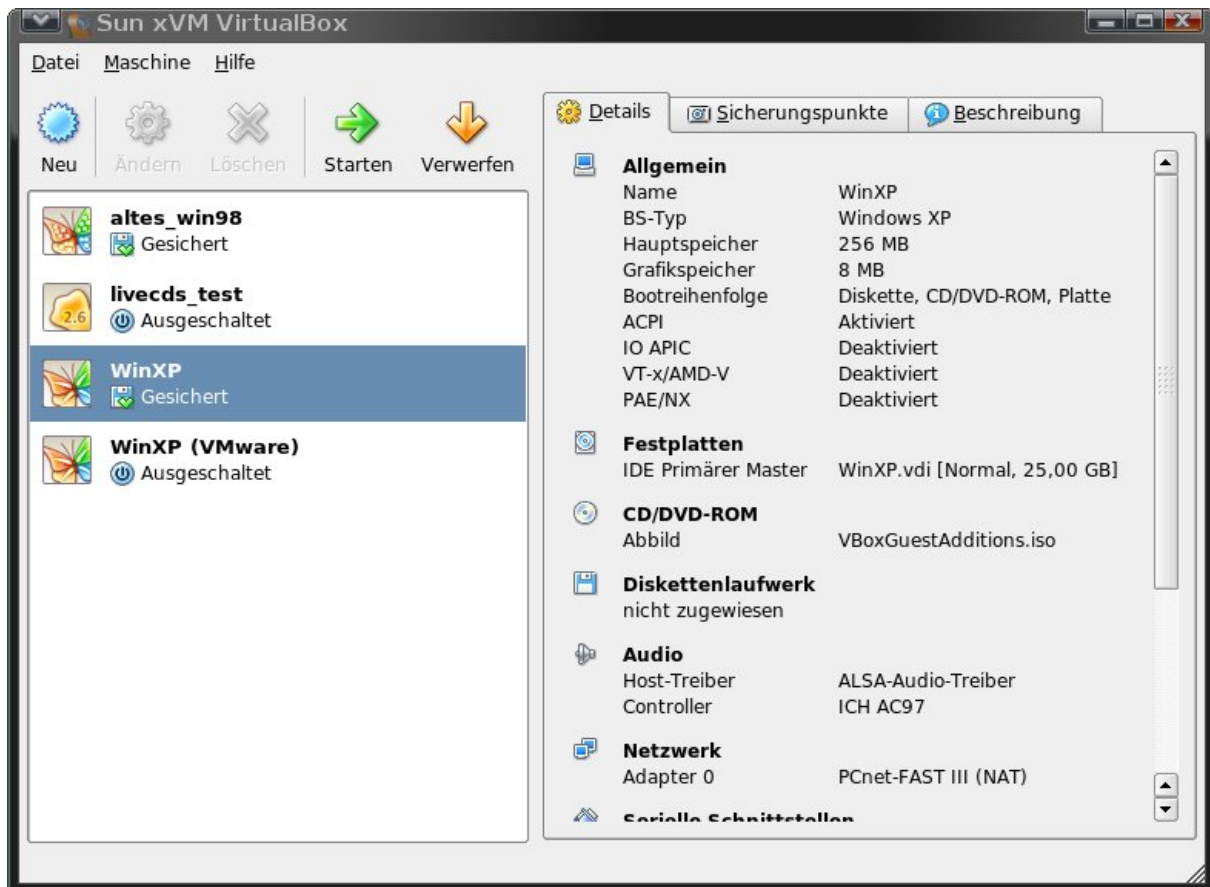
Sun xVM VirtualBox

Datei Maschine Hilfe

Neu Ändern Löschen Starten Verwerfen

altes_win98
Gesichert

livecds_test
2.6
Ausgeschaltet

WinXP
Gesichert

WinXP (VMware)
Ausgeschaltet

Details Sicherungspunkte Beschreibung

Allgemein
| | |
|---|---|
| Name | WinXP |
| BS-Typ | Windows XP |
| Hauptspeicher | 256 MB |
| Grafikspeicher | 8 MB |
| Bootreihenfolge | Diskette, CD/DVD-ROM, Platte |
| ACPI | Aktiviert |
| IO APIC | Deaktiviert |
| VT-x/AMD-V | Deaktiviert |
| PAE/NX | Deaktiviert |

Festplatten
| | |
|---|---|
| IDE Primärer Master | WinXP.vdi [Normal, 25,00 GB] |

CD/DVD-ROM
| | |
|---|---|
| Abbild | VBoxGuestAdditions.iso |

Diskettenlaufwerk
nicht zugewiesen

Audio
| | |
|---|---|
| Host-Treiber | ALSA-Audio-Treiber |
| Controller | ICH AC97 |

Netzwerk
| | |
|---|---|
| Adapter 0 | PCnet-FAST III (NAT) |

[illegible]